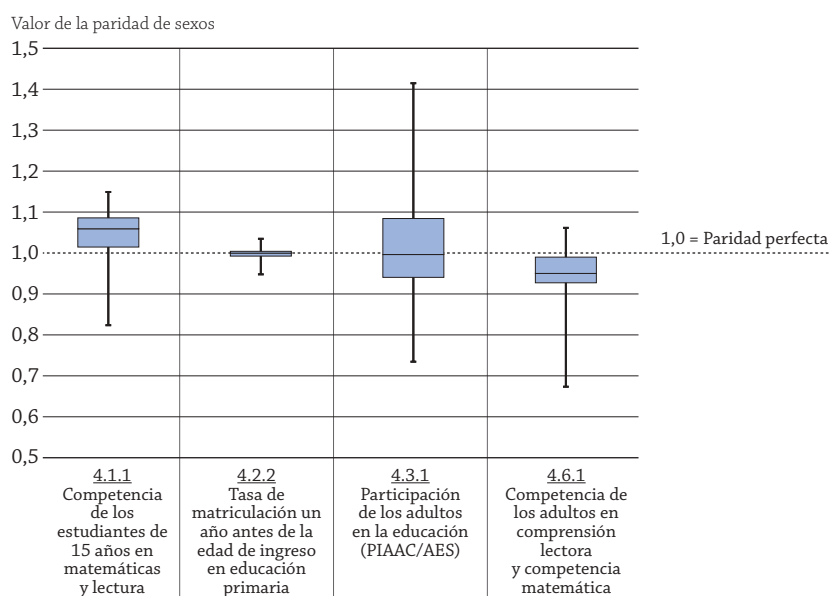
Valor de la paridad de sexos

1,5
1,4
1,3
1,2
1,1
1,0
0,9
0,8
0,7
0,6
0,5

1,0 = Paridad perfecta

4.1.1
Competencia de los estudiantes de 15 años en matemáticas y lectura

4.2.2
Tasa de matriculación un año antes de la edad de ingreso en educación primaria

4.3.1
Participación de los adultos en la educación (PIAAC/AES)

4.6.1
Competencia de los adultos en comprensión lectora y competencia matemática